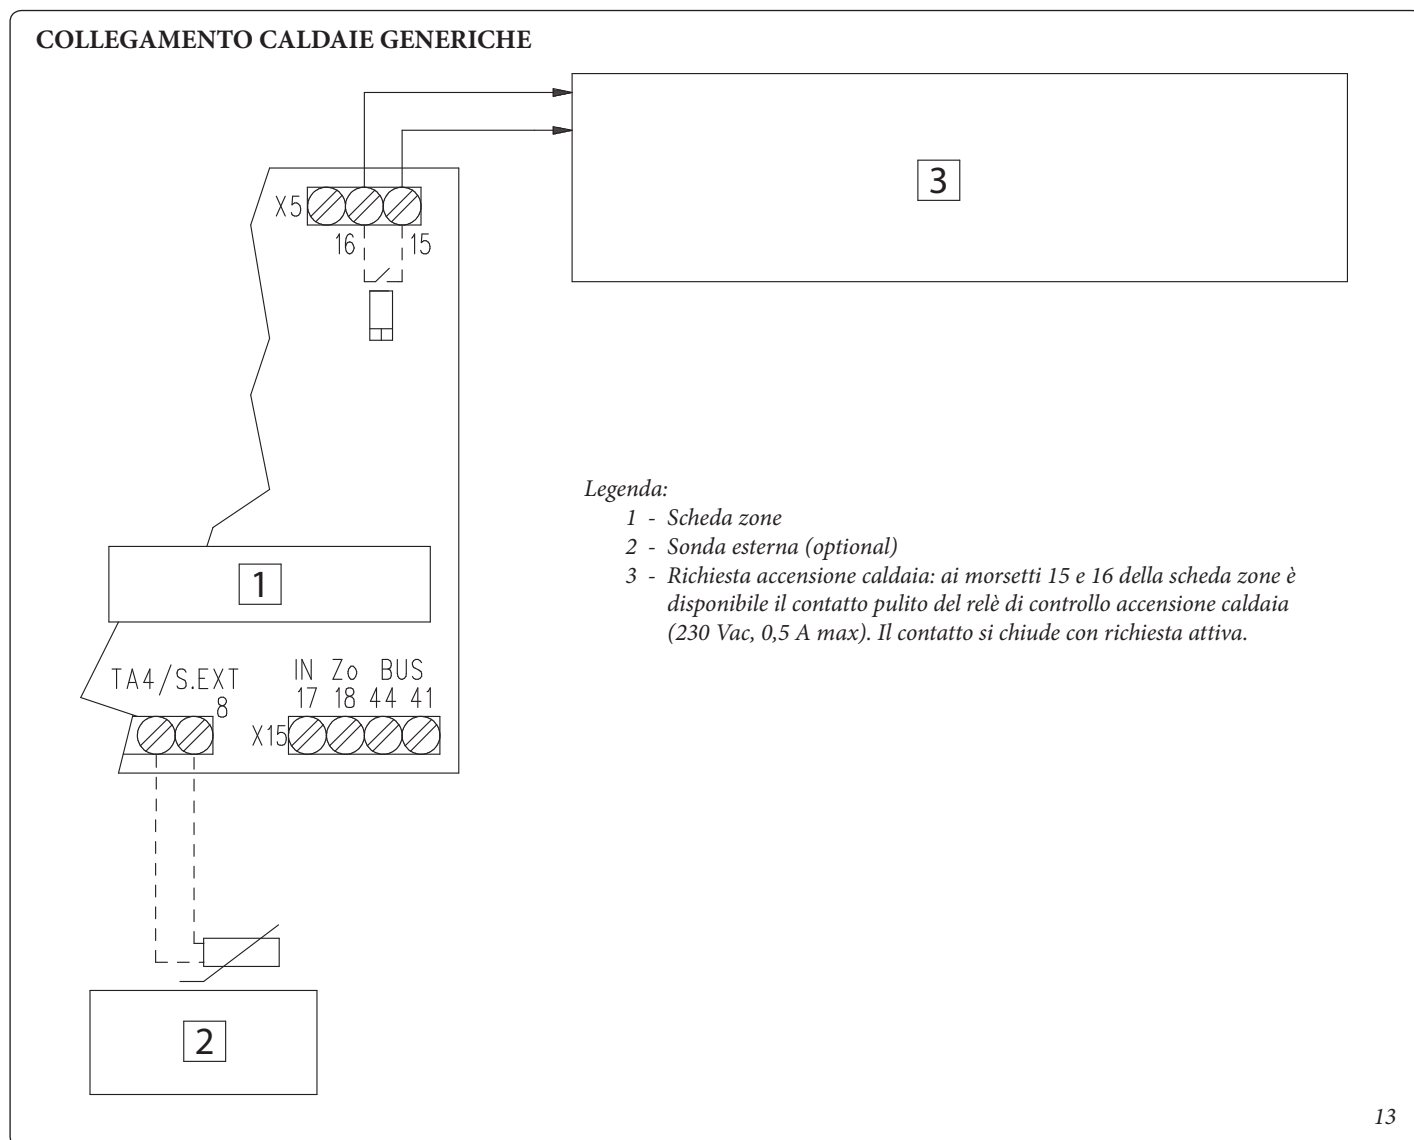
COLLEGAMENTO CALDAIE GENERICHE

3

X5
16 15

1

TA4/S.EXT
8

IN Zo BUS
17 18 44 41
X15

2

Legenda:
1 - Scheda zone
2 - Sonda esterna (optional)
3 - Richiesta accensione caldaia: ai morsetti 15 e 16 della scheda zone è disponibile il contatto pulito del relè di controllo accensione caldaia (230 Vac, 0,5 A max). Il contatto si chiude con richiesta attiva.

13